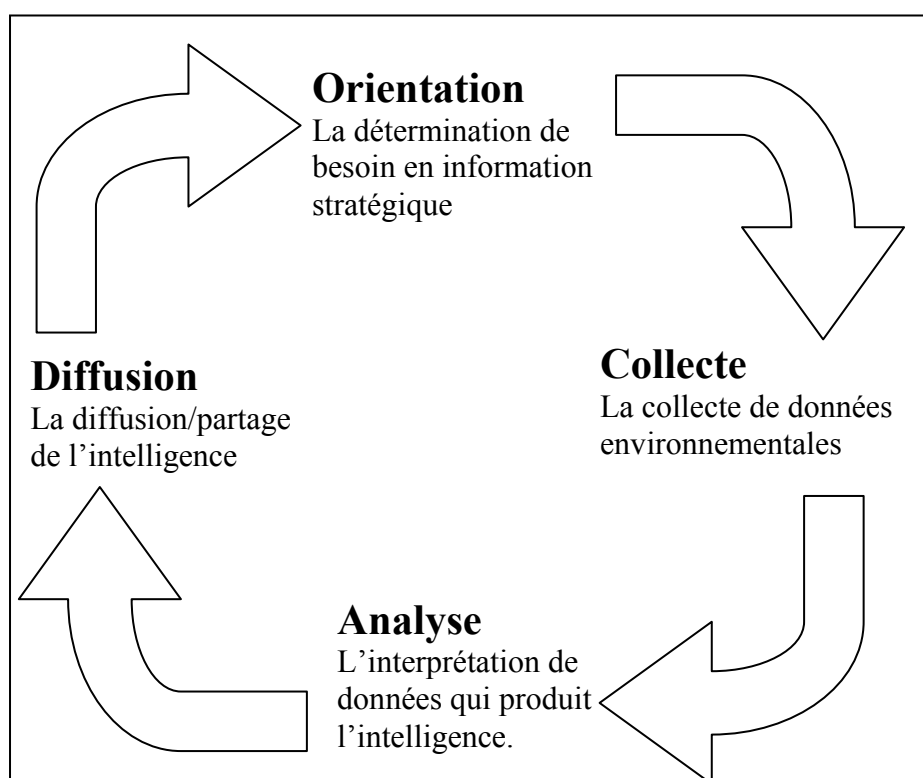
**Orientation**
La détermination de besoin en information stratégique

**Collecte**
La collecte de données environnementales

**Analyse**
L'interprétation de données qui produit l'intelligence.

**Diffusion**
La diffusion/partage de l'intelligence